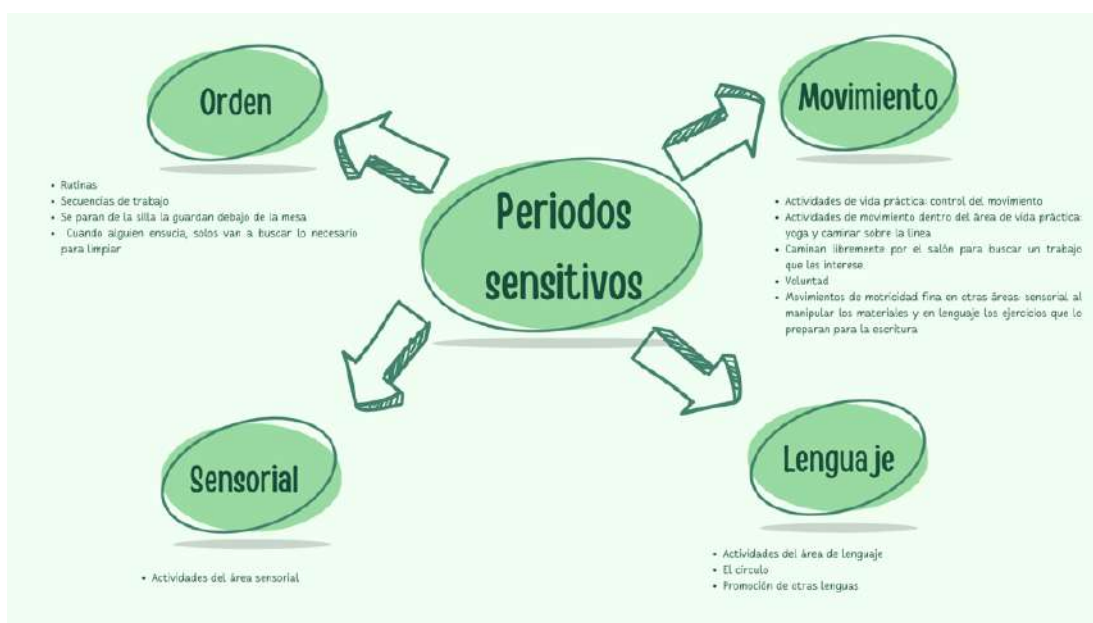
Orden

- Rutinas
- Secuencias de trabajo
- Se paran de la silla la guardan debajo de la mesa
- Cuando alguien ensucia, solos van a buscar lo necesario para limpiar

Periodos sensitivos

Movimiento

- Actividades de vida práctica: control del movimiento
- Actividades de movimiento dentro del área de vida práctica: yoga y caminar sobre la linea
- Caminan libremente por el salón para buscar un trabajo que les interese
- Voluntad
- Movimientos de motricidad fina en otras áreas: sensorial al manipular los materiales y en lenguaje los ejercicios que lo preparan para la escritura

Sensorial

- Actividades del área sensorial

Lenguaje

- Actividades del área de lenguaje
- El círculo
- Promoción de otras lenguas